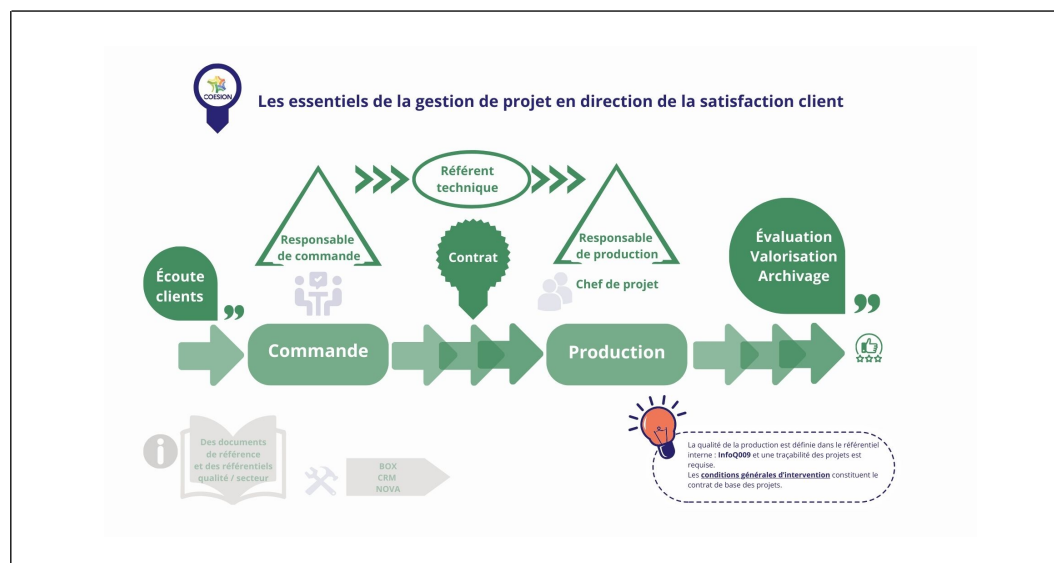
COESION

Les essentiels de la gestion de projet en direction de la satisfaction client

Référent technique

Responsable de commande

Contrat

Responsable de production

Chef de projet

Écoute clients

Évaluation Valorisation Archivage

Commande

Production

Des documents de référence et des référentiels qualité / secteur

BOX CRM NOVA

La qualité de la production est définie dans le référentiel interne : InfoQ009 et une traçabilité des projets est requise.
Les conditions générales d'intervention constituent le contrat de base des projets.